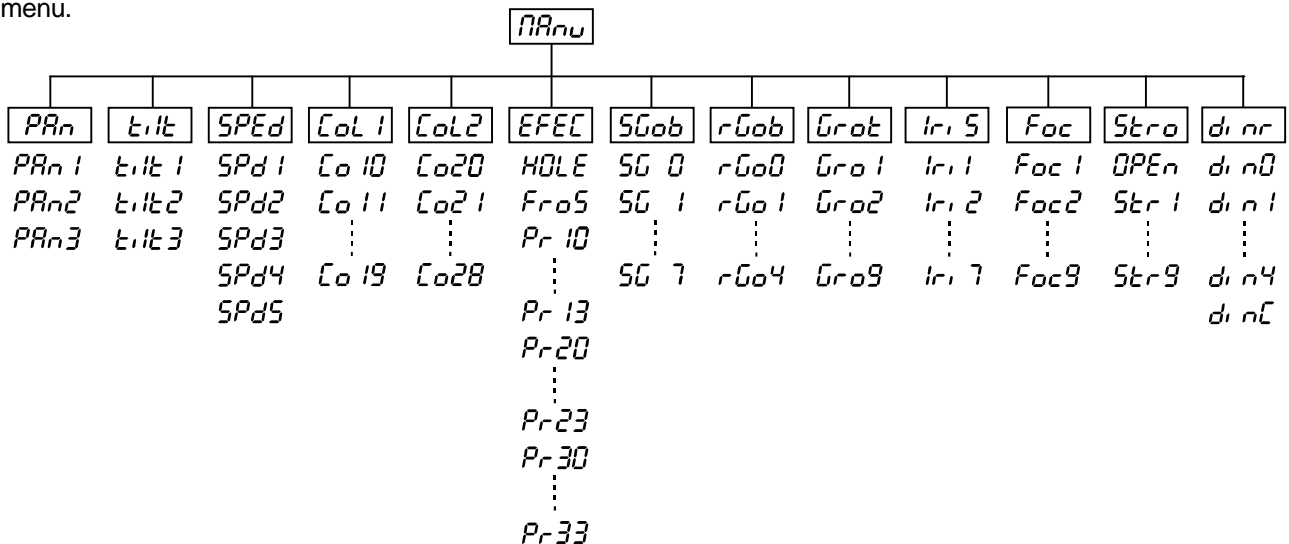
menu.

MAnu

PAn
PAn1
PAn2
PAn3

tilt
tilt1
tilt2
tilt3

SPEd
SPd1
SPd2
SPd3
SPd4
SPd5

CoL1
Co10
Co11
Co19

CoL2
Co20
Co21
Co28

EFEC
HOLE
FroS
Pr10
Pr13
Pr20
Pr23
Pr30
Pr33

SGob
SG 0
SG 1
SG 7

rGob
rGo0
rGo1
rGo4

Grot
Gro1
Gro2
Gro9

IriS
Iri1
Iri2
Iri7

Foc
Foc1
Foc2
Foc9

Stro
OPEn
Str1
Str9

dinr
din0
din1
din4
dinC